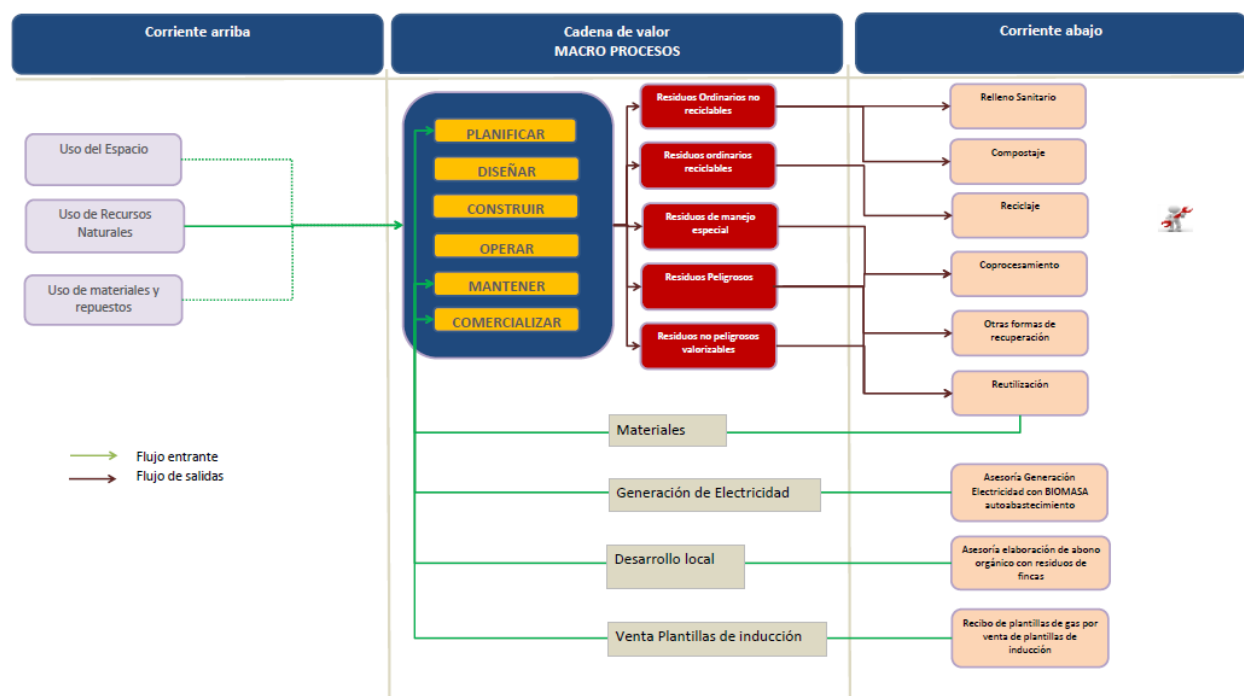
Corriente arriba

Cadena de valor
MACRO PROCESOS

Corriente abajo

Uso del Espacio

Uso de Recursos Naturales

Uso de materiales y repuestos

PLANIFICAR

DISEÑAR

CONSTRUIR

OPERAR

MANTENER

COMERCIALIZAR

Residuos Ordinarios no reciclables

Residuos ordinarios reciclables

Residuos de manejo especial

Residuos Peligrosos

Residuos no peligrosos valorizables

Relleno Sanitario

Compostaje

Reciclaje

Coprocesamiento

Otras formas de recuperación

Reutilización

Flujo entrante

Flujo de salidas

Materiales

Generación de Electricidad

Asesoría Generación Electricidad con BIOMASA autoabastecimiento

Desarrollo local

Asesoría elaboración de abono orgánico con residuos de fincas

Venta Plantillas de inducción

Recibo de plantillas de gas por venta de plantillas de inducción